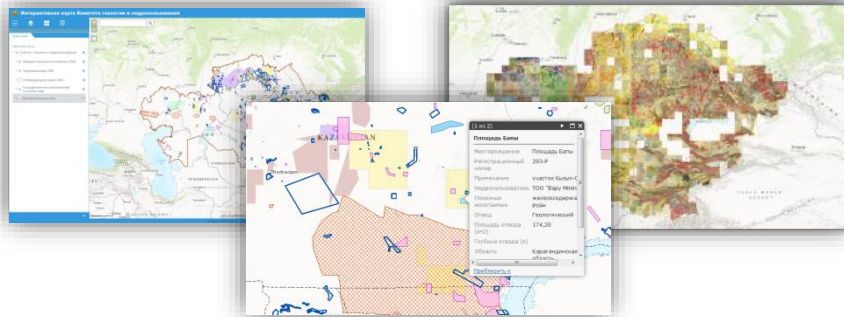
Интерактивная карта Комитета геологии и недропользования

KAZAKHSTAN

(1 из 2)

Площадь Баты

| Месторождение | Площадь Баты |
|---|---|
| Регистрационный номер | 293-Р |
| Примечание | участок Кызыл-С |
| Недропользователь | ТОО "Бару Minin |
| Полезные ископаемые | железосодержа руды |
| Отвод | Геологический |
| Площадь отвода (км2) | 174,20 |
| Глубина отвода (Н) | |
| Область | Карагандинская область |

Приблизить к